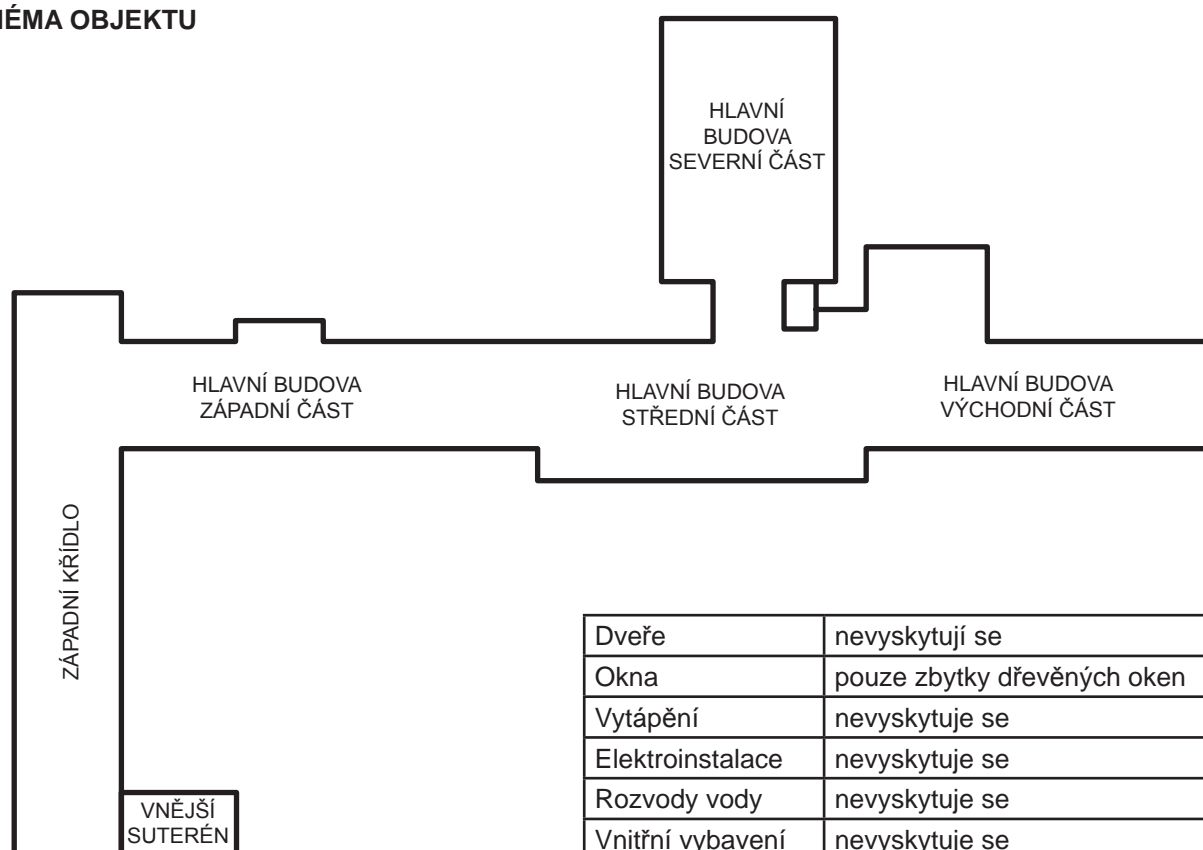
ÉMA OBJEKTU

HLAVNÍ BUDOVA SEVERNÍ ČÁST

HLAVNÍ BUDOVA ZÁPADNÍ ČÁST

HLAVNÍ BUDOVA STŘEDNÍ ČÁST

HLAVNÍ BUDOVA VÝCHODNÍ ČÁST

ZÁPADNÍ KŘÍDLO

VNĚJŠÍ SUTERÉN

| Dveře | nevyskytují se |
|---|---|
| Okna | pouze zbytky dřevěných oken |
| Vytápění | nevyskytuje se |
| Elektroinstalace | nevyskytuje se |
| Rozvody vody | nevyskytuje se |
| Vnitřní vybavení | nevyskytuje se |